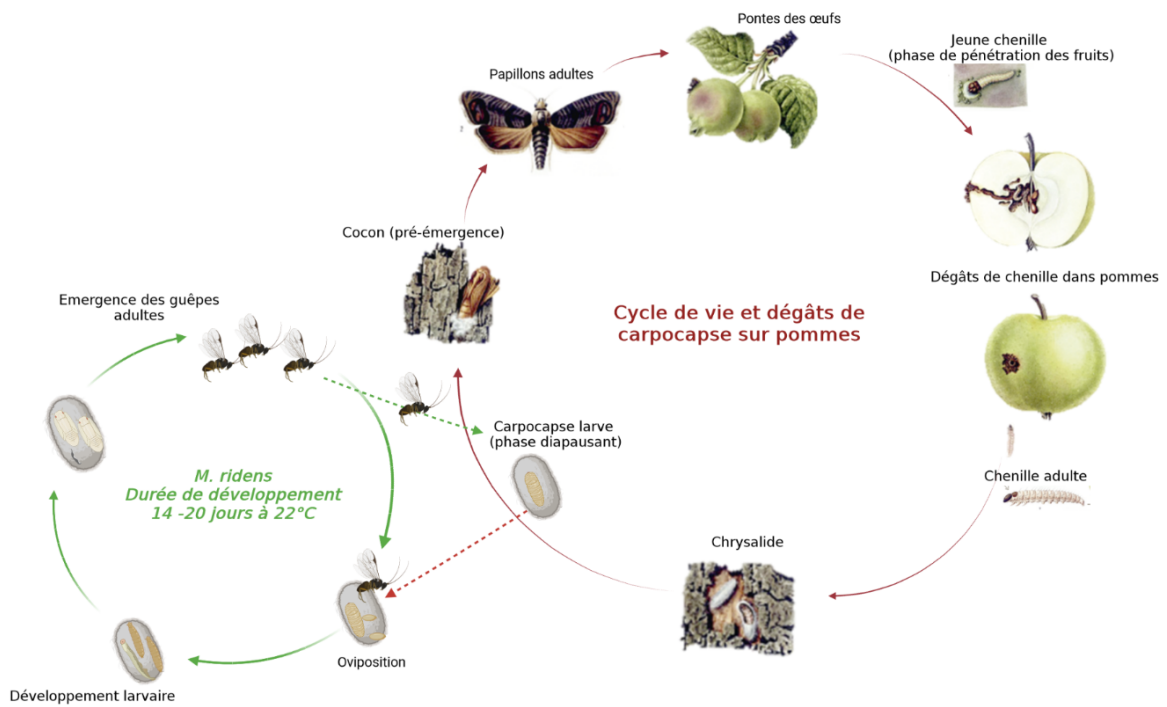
Pontes des œufs

Jeune chenille (phase de pénétration des fruits)

Papillons adultes

Cocon (pré-émergence)

Dégâts de chenille dans pommes

Cycle de vie et dégâts de carpocapse sur pommes

Emergence des guêpes adultes

Carpocapse larve (phase diapausant)

M. ridens
Durée de développement
14 -20 jours à 22°C

Chenille adulte

Chrysalide

Oviposition

Développement larvaire